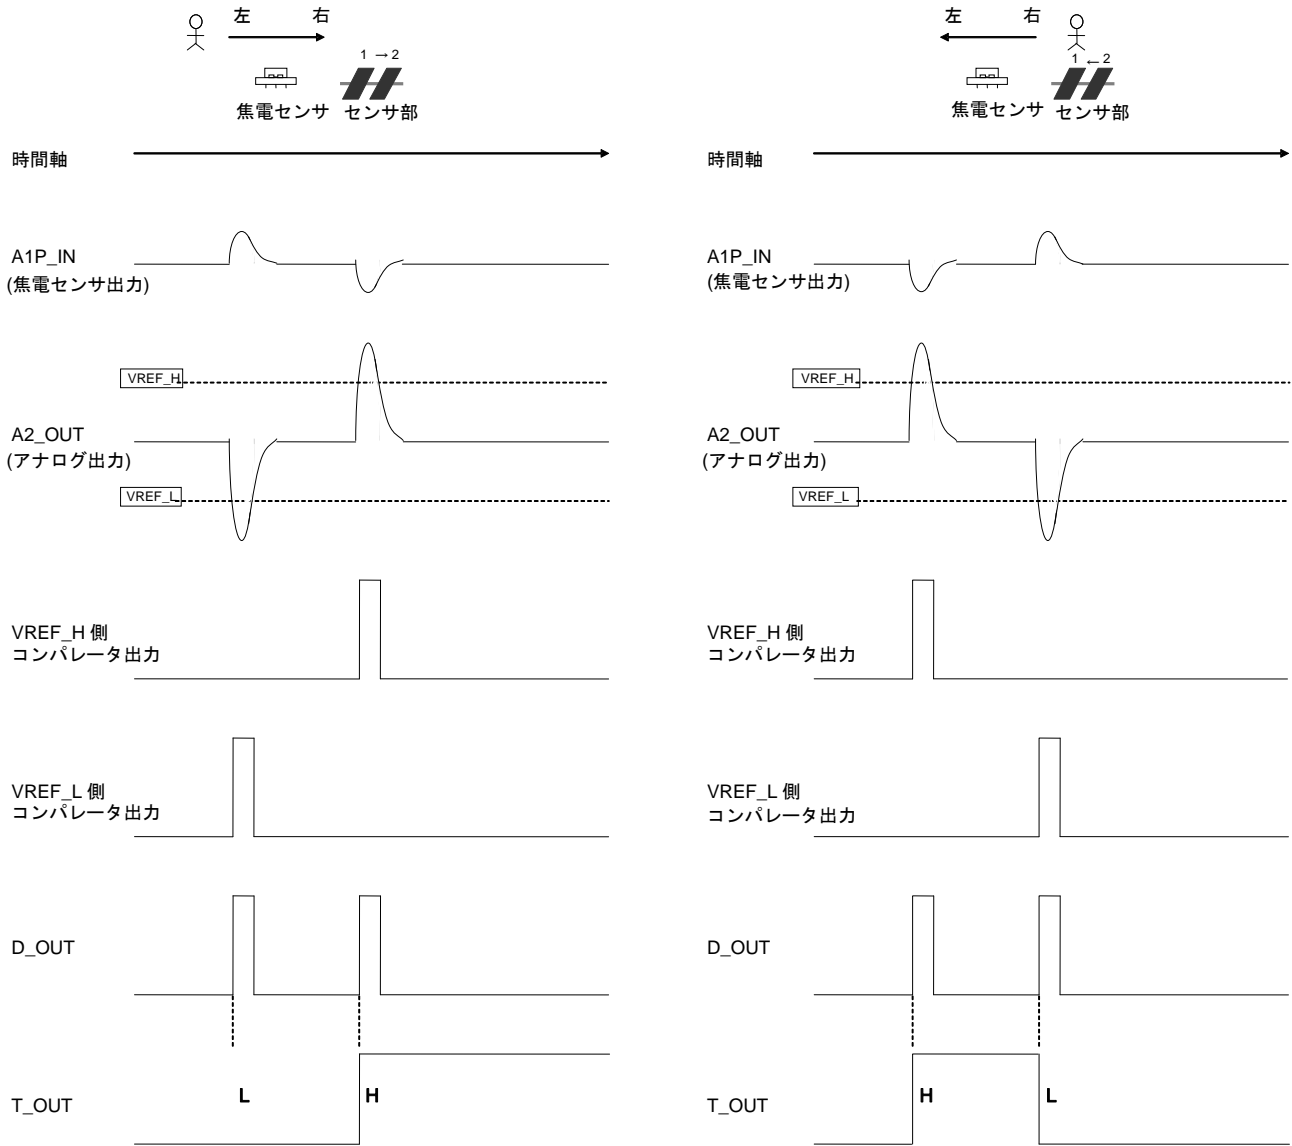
左 右
1 → 2
焦電センサ センサ部

時間軸

A1P_IN
(焦電センサ出力)

VREF_H

A2_OUT
(アナログ出力)

VREF_L

VREF_H 側
コンパレータ出力

VREF_L 側
コンパレータ出力

D_OUT

T_OUT
L
H

左 右
1 ← 2
焦電センサ センサ部

時間軸

A1P_IN
(焦電センサ出力)

VREF_H

A2_OUT
(アナログ出力)

VREF_L

VREF_H 側
コンパレータ出力

VREF_L 側
コンパレータ出力

D_OUT

T_OUT
H
L